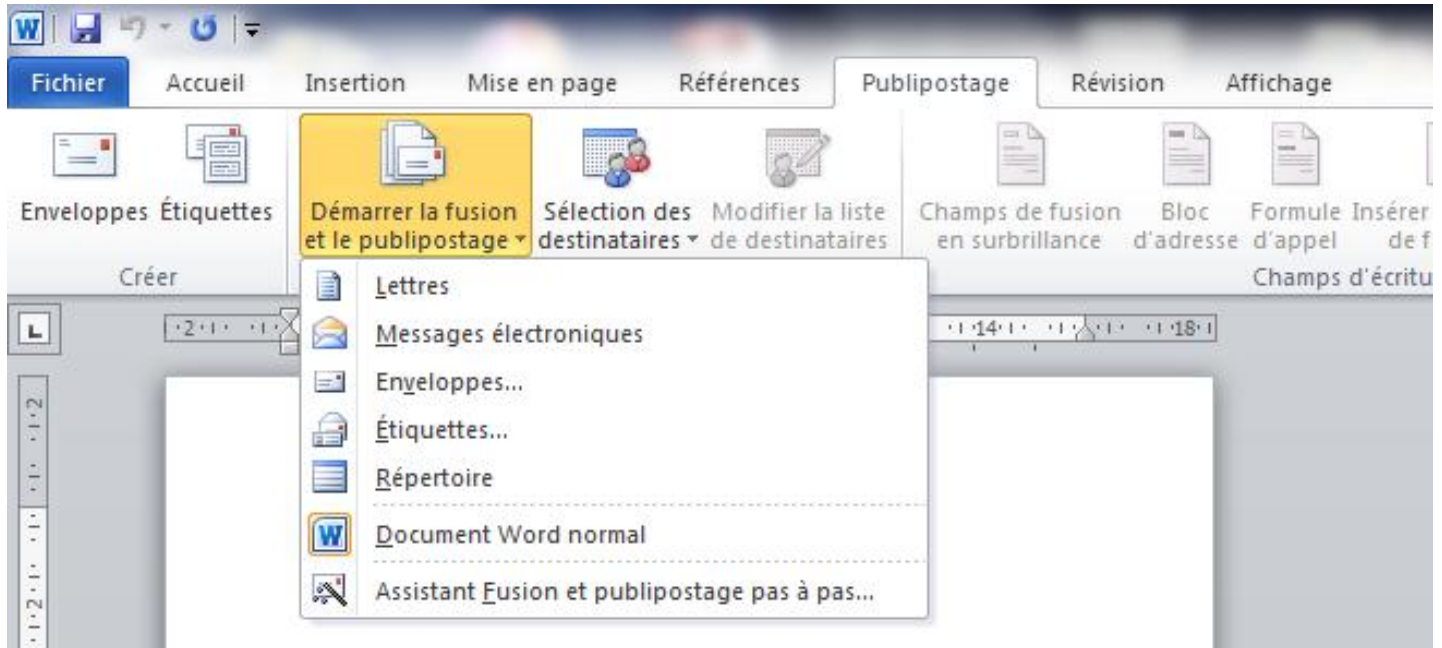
Fichier Accueil Insertion Mise en page Références Publipostage Révision Affichage

Enveloppes Étiquettes
Créer

Démarrer la fusion et le publipostage

Sélection des destinataires

Modifier la liste de destinataires

Champs de fusion en surbrillance

Bloc d'adresse

Formule d'appel

Insérer de f

Champs d'écritu

2 · 14 · 18

Lettres
Messages électroniques
Enveloppes...
Étiquettes...
Répertoire
Document Word normal
Assistant Fusion et publipostage pas à pas...

2 · 2